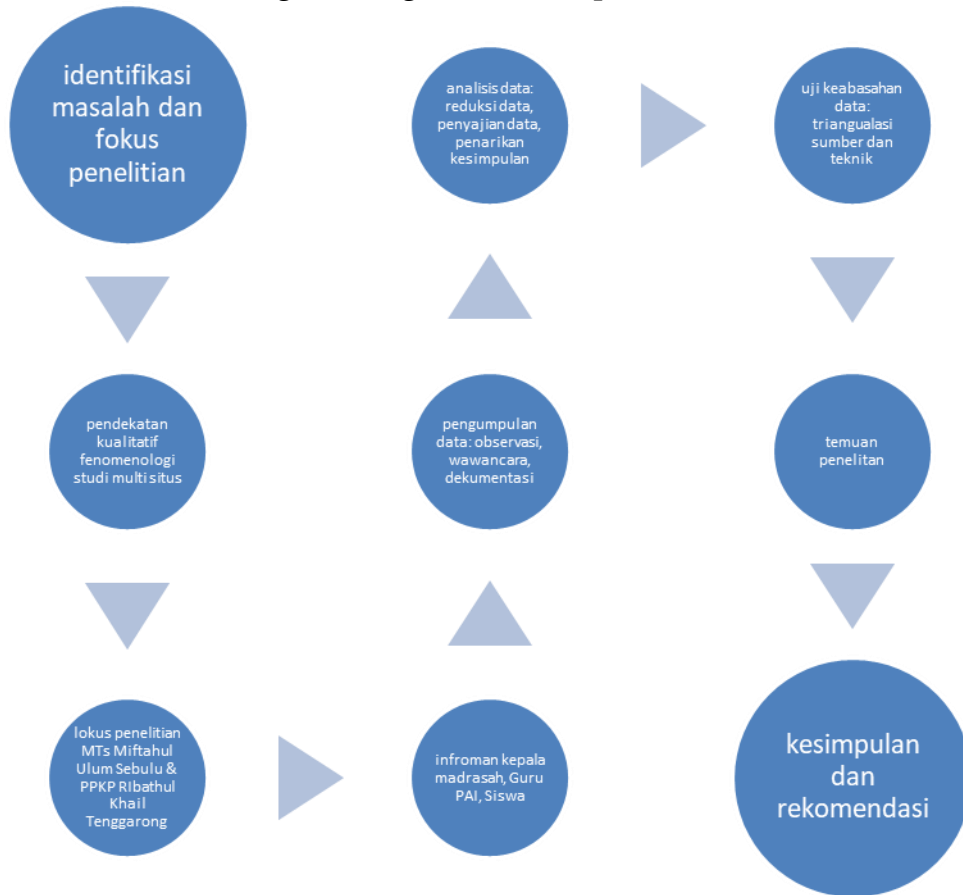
identifikasi masalah dan fokus penelitian

pendekatan kualitatif fenomenologi studi multi situs

lokus penelitian MTs Miftahul Ulum Sebulu & PPKP RIbathul Khail Tenggarong

infroman kepala madrasah, Guru PAI, Siswa

pengumpulan data: observasi, wawancara, dekumentasi

analisis data: reduksi data, penyajian data, penarikan kesimpulan

uji keabasahan data: triangualasi sumber dan teknik

temuan penelitan

kesimpulan dan rekomendasi